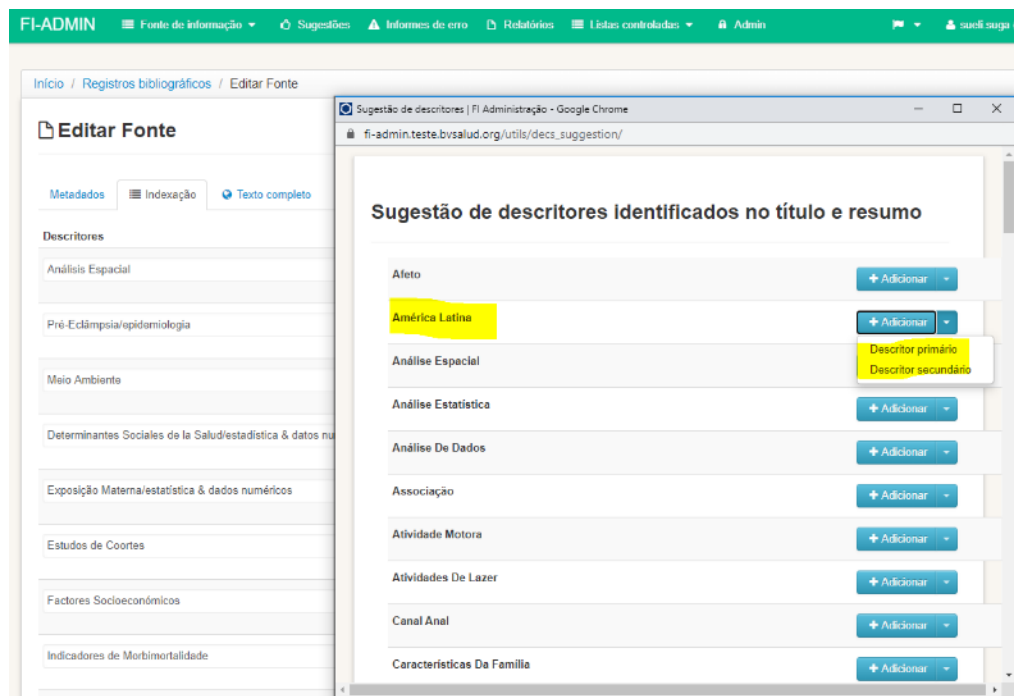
FI-ADMIN Fonte de informação ▾ Sugestões Informes de erro Relatórios Listas controladas ▾ Admin sueli suga

Início / Registros bibliográficos / Editar Fonte

Editar Fonte

Metadados Indexação Texto completo

Descritores

Análisis Espacial

Pré-Eclâmpsia/epidemiologia

Meio Ambiente

Determinantes Sociales de la Salud/estadística & datos nu

Exposição Materna/estatística & dados numéricos

Estudos de Coortes

Factores Socioeconómicos

Indicadores de Morbimortalidade

Sugestão de descritores | FI Administração - Google Chrome

fi-admin.teste.bvsalud.org/utils/decs_suggestion/

Sugestão de descritores identificados no título e resumo

| | |
|---|---|
| Afeto | + Adicionar ▾ |
| América Latina | + Adicionar ▾ |
| Análise Espacial | Descritor primário / Descritor secundário |
| Análise Estatística | + Adicionar ▾ |
| Análise De Dados | + Adicionar ▾ |
| Associação | + Adicionar ▾ |
| Atividade Motora | + Adicionar ▾ |
| Atividades De Lazer | + Adicionar ▾ |
| Canal Anal | + Adicionar ▾ |
| Características Da Família | + Adicionar ▾ |